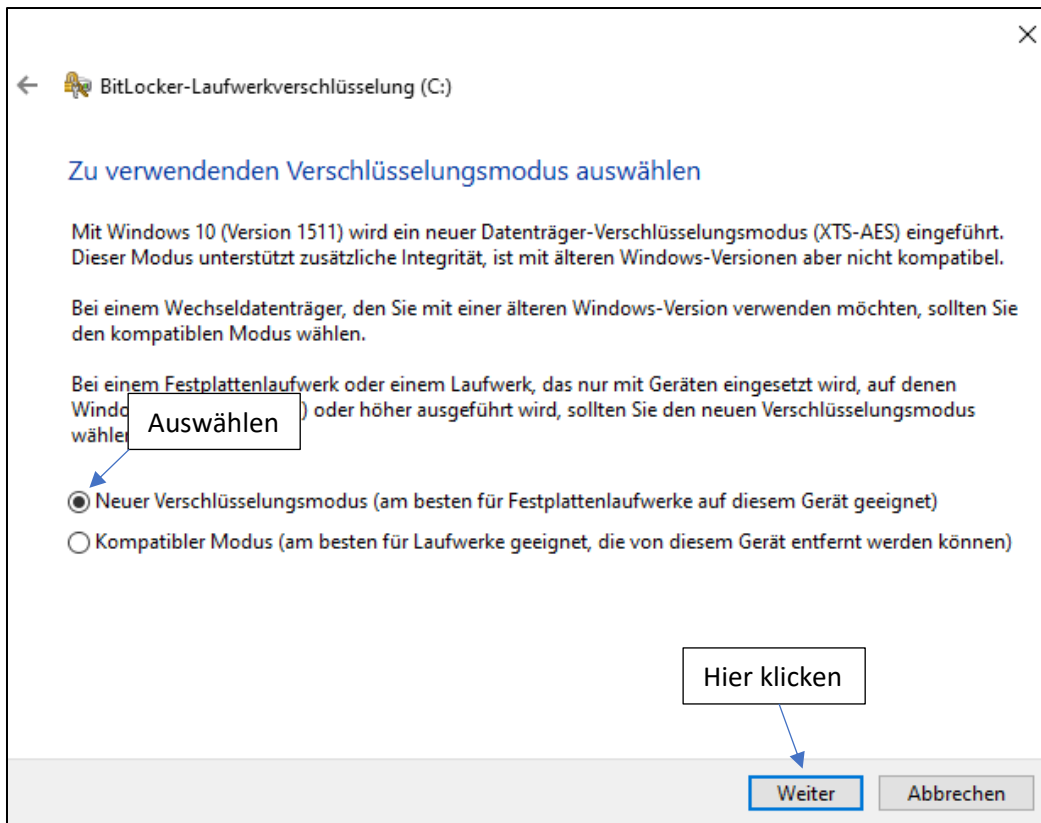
BitLocker-Laufwerkverschlüsselung (C:)

Zu verwendenden Verschlüsselungsmodus auswählen

Mit Windows 10 (Version 1511) wird ein neuer Datenträger-Verschlüsselungsmodus (XTS-AES) eingeführt. Dieser Modus unterstützt zusätzliche Integrität, ist mit älteren Windows-Versionen aber nicht kompatibel.

Bei einem Wechseldatenträger, den Sie mit einer älteren Windows-Version verwenden möchten, sollten Sie den kompatiblen Modus wählen.

Bei einem Festplattenlaufwerk oder einem Laufwerk, das nur mit Geräten eingesetzt wird, auf denen Windo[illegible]) oder höher ausgeführt wird, sollten Sie den neuen Verschlüsselungsmodus wähle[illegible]

Auswählen

Neuer Verschlüsselungsmodus (am besten für Festplattenlaufwerke auf diesem Gerät geeignet)

Kompatibler Modus (am besten für Laufwerke geeignet, die von diesem Gerät entfernt werden können)

Hier klicken

Weiter

Abbrechen